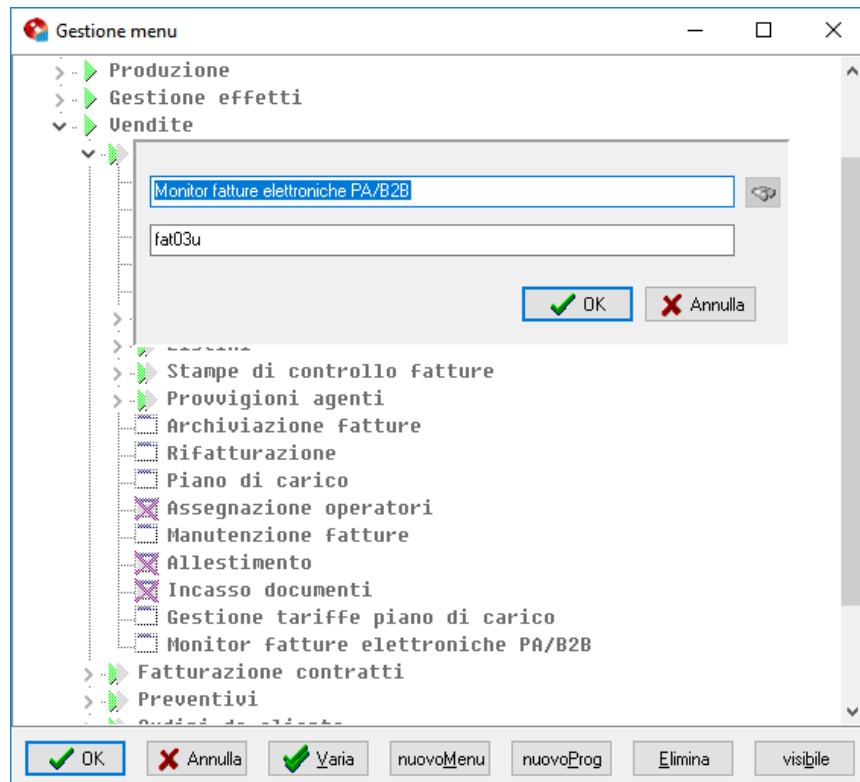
Gestione menu

Produzione
Gestione effetti
Vendite

Monitor fatture elettroniche PA/B2B
fat03u
OK
Annulla

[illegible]
Stampe di controllo fatture
Provvigioni agenti
Archiviazione fatture
Rifatturazione
Piano di carico
Assegnazione operatori
Manutenzione fatture
Allestimento
Incasso documenti
Gestione tariffe piano di carico
Monitor fatture elettroniche PA/B2B
Fatturazione contratti
Preventivi
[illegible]

OK
Annulla
Varia
nuovoMenu
nuovoProg
Elimina
visibile